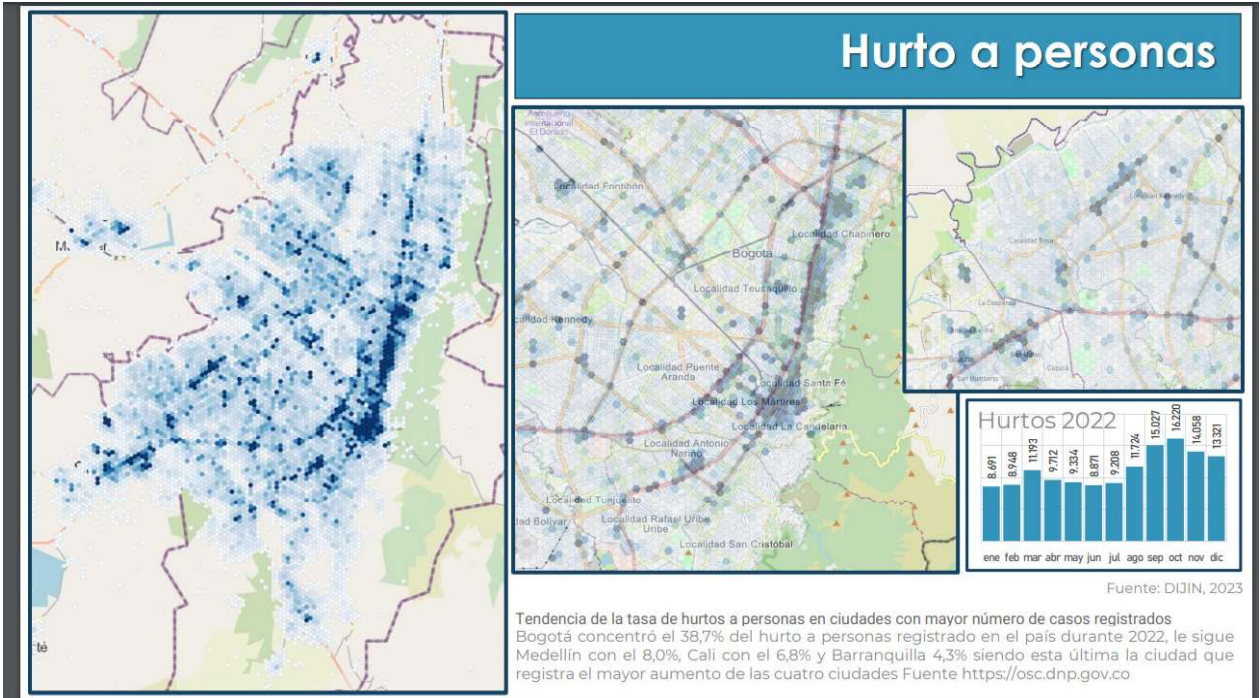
Hurto a personas

Aeropuerto Internacional El Dorado
Localidad Fontibón
Localidad Chapinero
Bogotá
Localidad Teusaquillo
Localidad Kennedy
Localidad Puente Aranda
Localidad Santa Fé
Localidad Los Mártires
Localidad La Candelaria
Localidad Antonio Nariño
Localidad Tunjuelito
Localidad Bolívar
Localidad Rafael Uribe Uribe
Localidad San Cristóbal

Localidad Kennedy

Hurtos 2022

| ene | feb | mar | abr | may | jun | jul | ago | sep | oct | nov | dic |
|---|---|---|---|---|---|---|---|---|---|---|---|
| 8.691 | 8.948 | 11.193 | 9.712 | 9.334 | 8.871 | 9.208 | 11.724 | 15.027 | 16.220 | 14.058 | 13.321 |

Fuente: DIJIN, 2023

Tendencia de la tasa de hurtos a personas en ciudades con mayor número de casos registrados
Bogotá concentró el 38,7% del hurto a personas registrado en el país durante 2022, le sigue Medellín con el 8,0%, Cali con el 6,8% y Barranquilla 4,3% siendo esta última la ciudad que registra el mayor aumento de las cuatro ciudades Fuente https://osc.dnp.gov.co